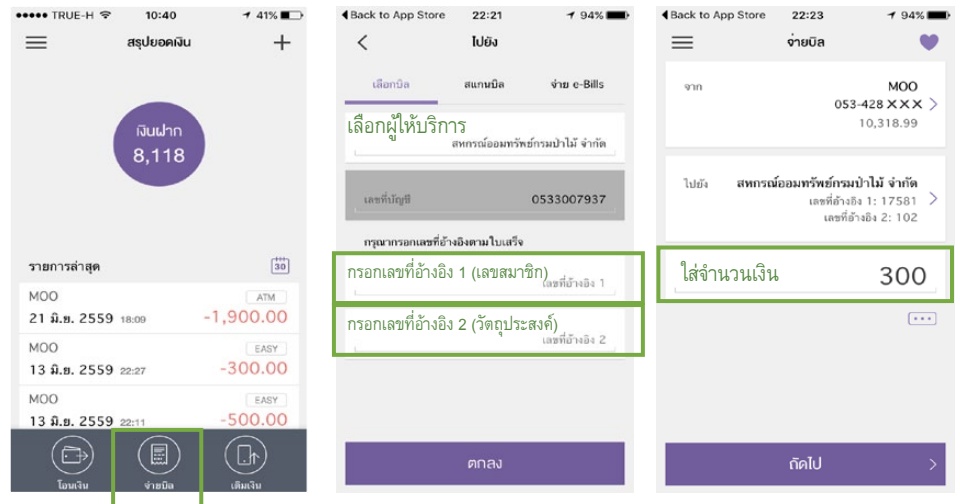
●●●●● TRUE-H 10:40 41%
สรุปยอดเงิน
+
เงินฝาก
8,118
รายการล่าสุด
30
MOO
ATM
21 มิ.ย. 2559 18:09
-1,900.00
MOO
EASY
13 มิ.ย. 2559 22:27
-300.00
MOO
EASY
13 มิ.ย. 2559 22:11
-500.00
โอนเงิน
จ่ายบิล
เติมเงิน

Back to App Store 22:21 94%
ไปยัง
เลือกบิล
สแกนบิล
จ่าย e-Bills
เลือกผู้ให้บริการ
สหกรณ์ออมทรัพย์กรมป่าไม้ จำกัด
เลขที่บัญชี
0533007937
กรุณากรอกเลขที่อ้างอิงตามใบเสร็จ
กรอกเลขที่อ้างอิง 1 (เลขสมาชิก)
เลขที่อ้างอิง 1
กรอกเลขที่อ้างอิง 2 (วัตถุประสงค์)
เลขที่อ้างอิง 2
ตกลง

Back to App Store 22:23 94%
จ่ายบิล
จาก
MOO
053-428 XXX
10,318.99
ไปยัง
สหกรณ์ออมทรัพย์กรมป่าไม้ จำกัด
เลขที่อ้างอิง 1: 17581
เลขที่อ้างอิง 2: 102
ใส่จำนวนเงิน
300
•••
ถัดไป